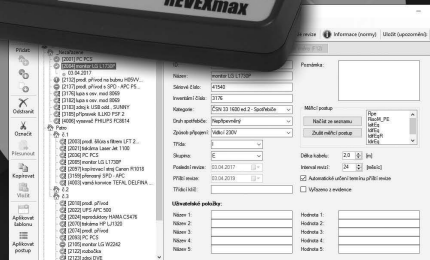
REVEXmax

Přidat
Odstranit
Označit
Přesunout
Kopírovat
Vložit
Aplikovat šablonu
Aplikovat postup

Nezařazené
[2001] PC PC3
[2024] monitor LG L1730P
03.04.2017
[2112] prodl. přívod na budovu H05VV...
[2113] prodl. přívod s SPO - APC PS...
[3176] kusn s osv. mod 8069
[3182] kusn s osv. mod 8069
[3183] zdroj k USB odd... SUNNY
[3188] přípravek XLUXO PSF 2
[4099] ohřev vody PHILIPS FC8814
Patro
2.1
[2003] prodl. šňůra s filtrem LT 2...
[2021] lednička Liebherr LT 1600
[2036] PC PC5
[2095] monitor LG L1730P
[2097] kopírovací stroj Canon R1018
[3189] přenosný SPO - APC
[4003] varná konvice TEFAL DELFINA...
2.2
2.3
[2018] prodl. přívod
[2022] UPS APC 500
[2024] reproduktory HAMA CS476
[2070] tiskárna HP LJ1320
[2074] prodl. přívod
[2075] PC PC4
[2076] monitor LG W2242
[2122] sobotka
[2123] zdroj DVB

Historie revizí
Informace (normy)
Uložit (upozornění)

Název: monitor LG L1730P
Sériové číslo: 41540
Inventární číslo: 3176
Kategorie: ČSN 33 1600 ed.2 - Spotřebiče
Druh spotřebiče: Nepřipevněný
Způsob připojení: Vidlicí 230V
Třída: I
Skupina: E
Poslední revize: 03.04.2017
Příští revize: 03.04.2019
Třídicí klíč:

Poznámka:

Měřicí postup
Načíst ze seznamu
Zrušit měřicí postup

Riso
Risol_PE
MRiso
MIEq
MIEq
MIEq
MEx

Délka kabelu: 2.0 [m]
Interval revizí: 24 [měsíc]
Automatické určení termínu příští revize
Vyřazeno z evidence

Uživatelské položky:
Název 1: Hodnota 1:
Název 2: Hodnota 2:
Název 3: Hodnota 3:
Název 4: Hodnota 4:
Název 5: Hodnota 5:
Název 6: Hodnota 6: